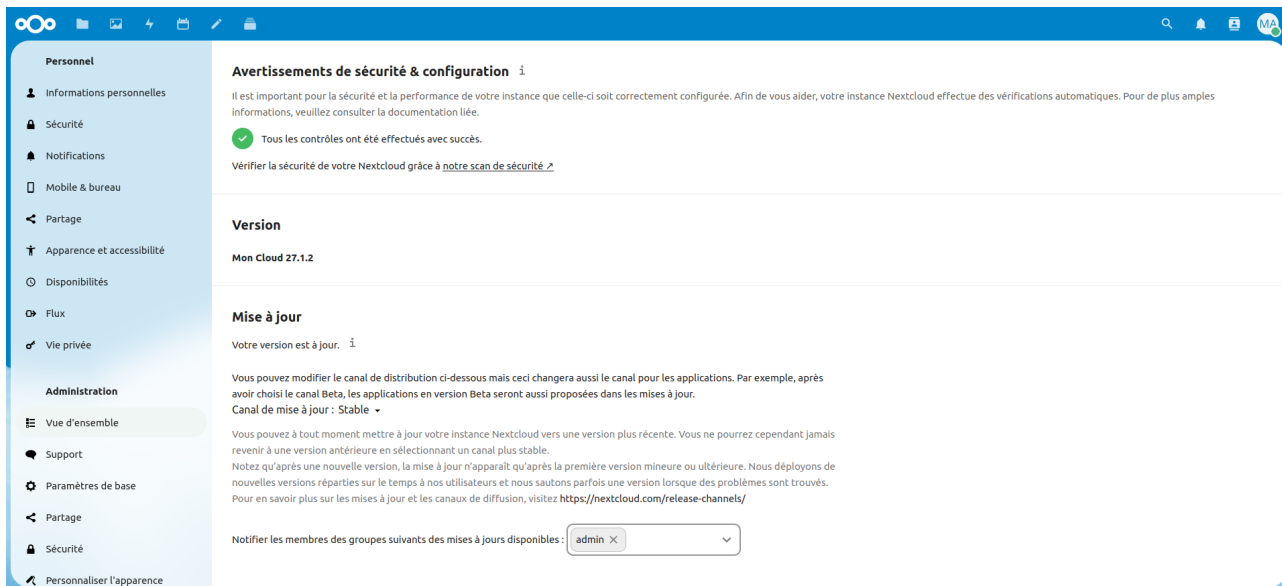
MA

Personnel

Informations personnelles

Sécurité

Notifications

Mobile & bureau

Partage

Apparence et accessibilité

Disponibilités

Flux

Vie privée

Administration

Vue d'ensemble

Support

Paramètres de base

Partage

Sécurité

Personnaliser l'apparence

Avertissements de sécurité & configuration i

Il est important pour la sécurité et la performance de votre instance que celle-ci soit correctement configurée. Afin de vous aider, votre instance Nextcloud effectue des vérifications automatiques. Pour de plus amples informations, veuillez consulter la documentation liée.

Tous les contrôles ont été effectués avec succès.

Vérifier la sécurité de votre Nextcloud grâce à notre scan de sécurité ↗

Version

Mon Cloud 27.1.2

Mise à jour

Votre version est à jour. i

Vous pouvez modifier le canal de distribution ci-dessous mais ceci changera aussi le canal pour les applications. Par exemple, après avoir choisi le canal Beta, les applications en version Beta seront aussi proposées dans les mises à jour.
Canal de mise à jour : Stable

Vous pouvez à tout moment mettre à jour votre instance Nextcloud vers une version plus récente. Vous ne pourrez cependant jamais revenir à une version antérieure en sélectionnant un canal plus stable.
Notez qu'après une nouvelle version, la mise à jour n'apparaît qu'après la première version mineure ou ultérieure. Nous déployons de nouvelles versions réparties sur le temps à nos utilisateurs et nous sautons parfois une version lorsque des problèmes sont trouvés.
Pour en savoir plus sur les mises à jour et les canaux de diffusion, visitez https://nextcloud.com/release-channels/

Notifier les membres des groupes suivants des mises à jours disponibles : admin ×